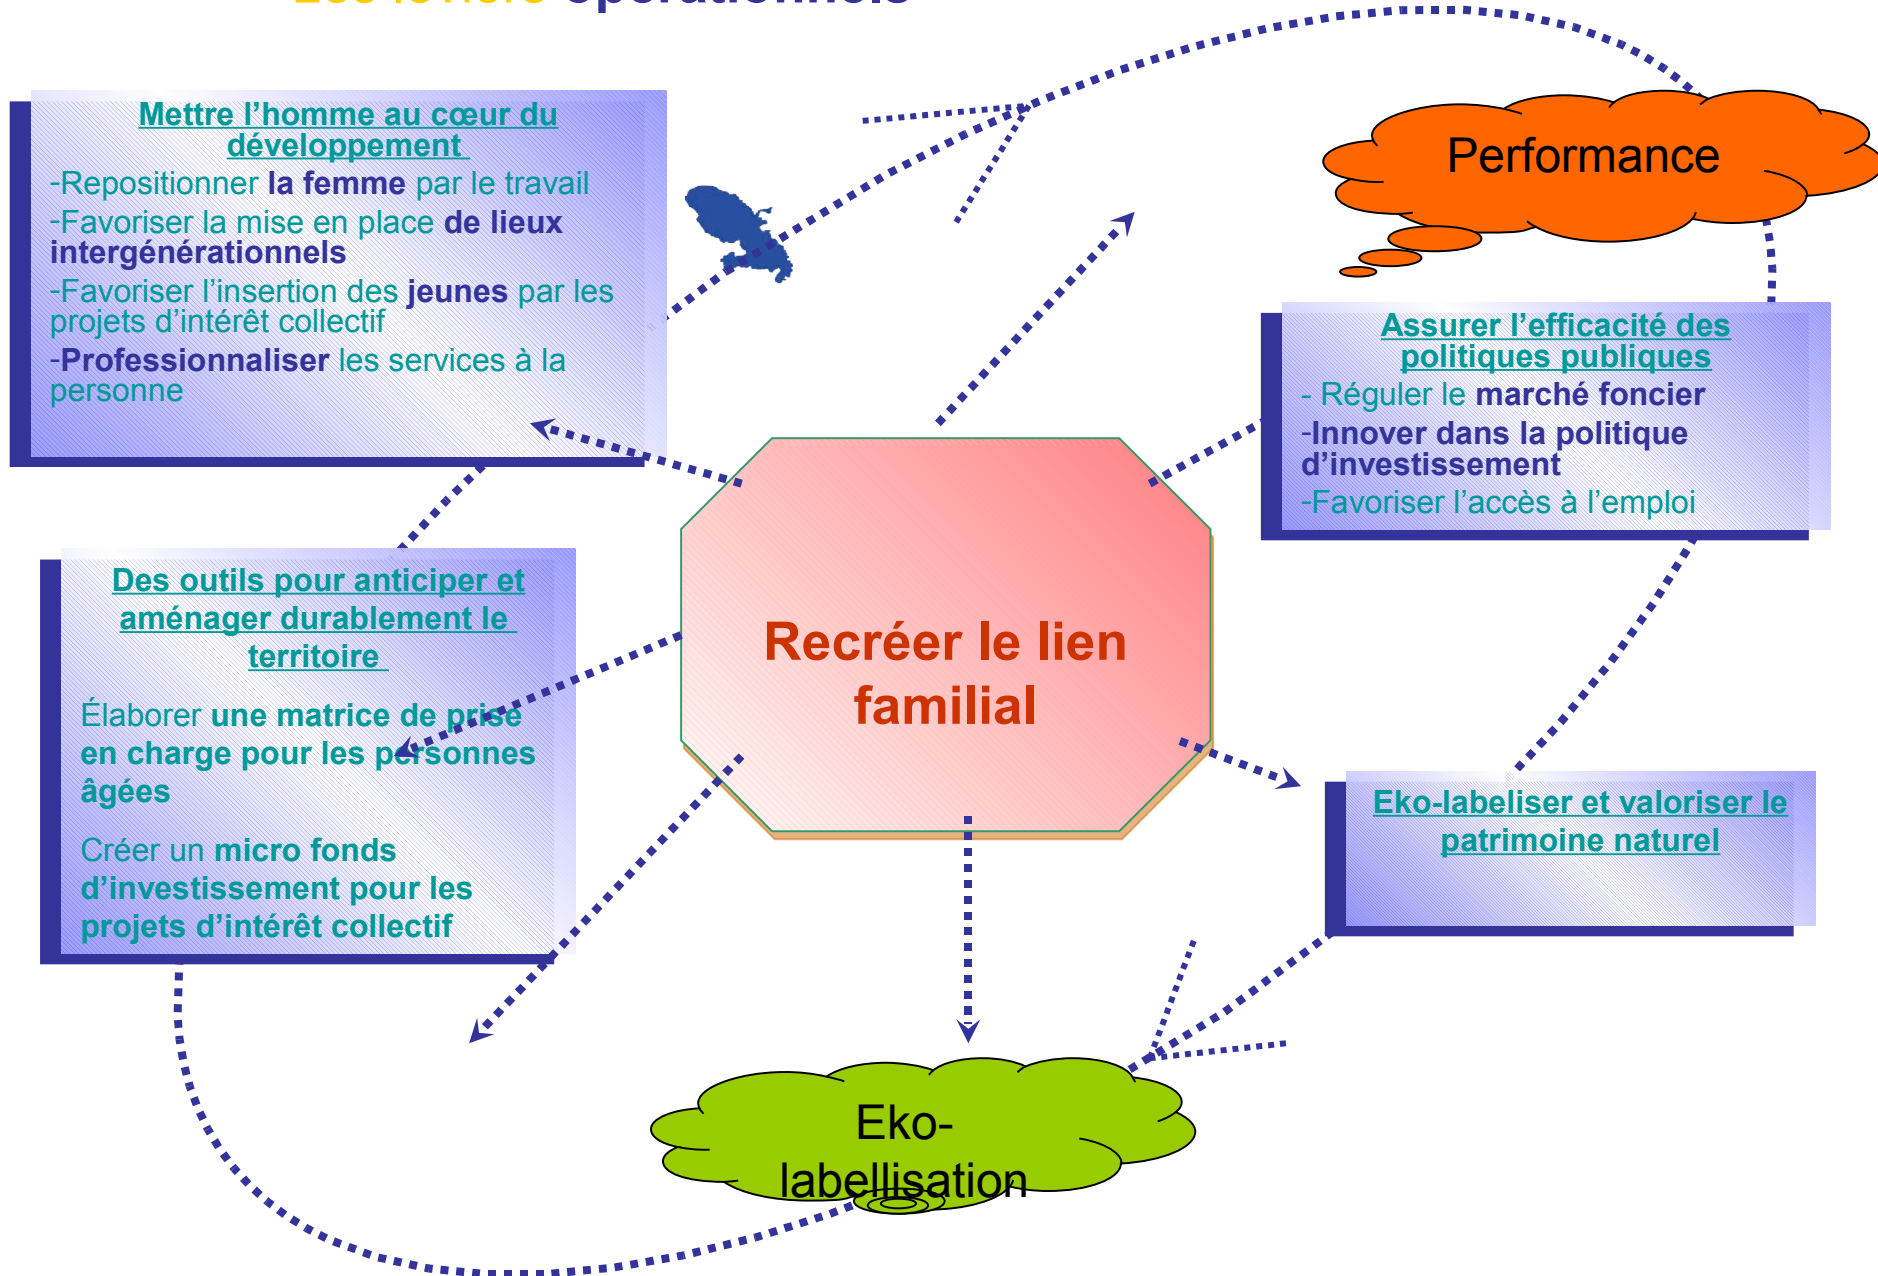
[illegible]

Mettre l'homme au cœur du développement

-Repositionner la femme par le travail

-Favoriser la mise en place de lieux intergénérationnels

-Favoriser l'insertion des jeunes par les projets d'intérêt collectif

-Professionnaliser les services à la personne

Performance

Assurer l'efficacité des politiques publiques

- Réguler le marché foncier

-Innover dans la politique d'investissement

-Favoriser l'accès à l'emploi

Des outils pour anticiper et aménager durablement le territoire

Élaborer une matrice de prise en charge pour les personnes âgées

Créer un micro fonds d'investissement pour les projets d'intérêt collectif

Recréer le lien familial

Eko-labeliser et valoriser le patrimoine naturel

Eko-labellisation